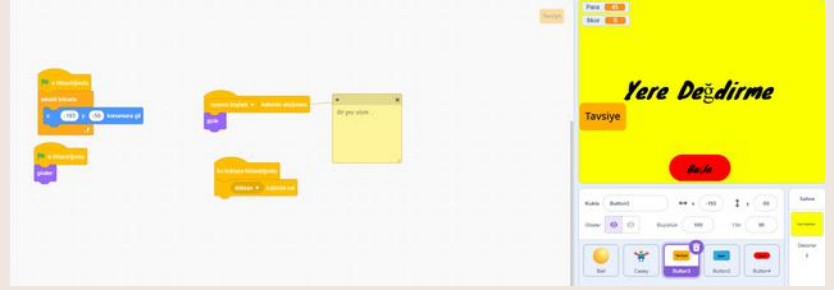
tıklandığında

sürekli tekrarla

x: -183 y: -56 konumuna git

tıklandığında

göster

sahne başladı ▾ haberini aldığında

gizle

bu kukla tıklandığında

dikkat ▾ haberini sal

Bir şey söyle

Tavsiye

Para

Skor

Yere Değdirme

Tavsiye

Başla

Kukla Button1

x -183

y -56

Göster

Büyüklük 100

Yön 90

Ball

Casey

Button3

Button2

Button4

Sahne

Dekorlar